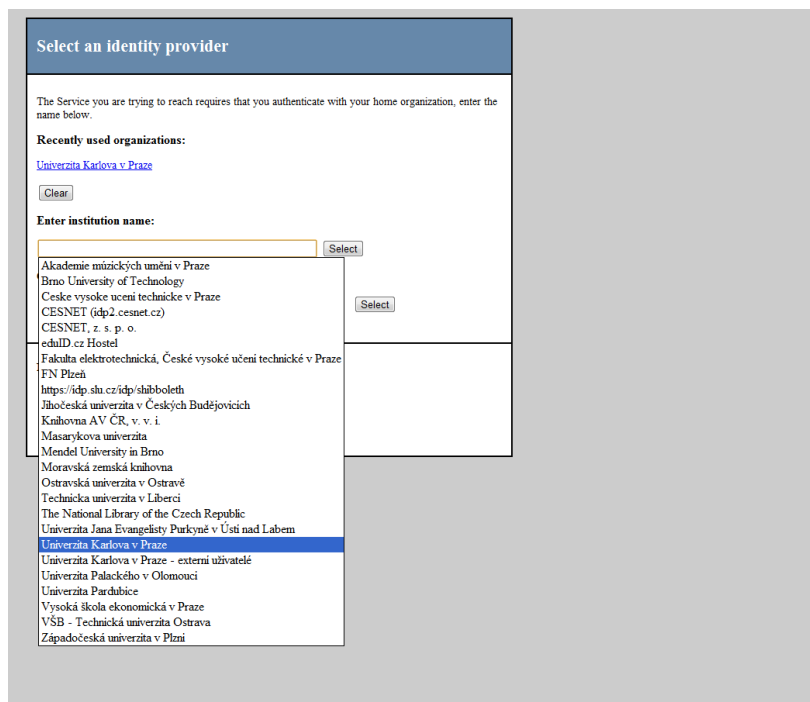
Select an identity provider

The Service you are trying to reach requires that you authenticate with your home organization, enter the name below.

Recently used organizations:

Univerzita Karlova v Praze

Clear

Enter institution name:

Select

Akademie múzických umění v Praze
Brno University of Technology
Ceske vysoke uceni technicke v Praze
CESNET (idp2.cesnet.cz)
CESNET, z. s. p. o.
eduID.cz Hostel
Fakulta elektrotechnická, České vysoké učení technické v Praze
FN Plzeň
https://idp.slu.cz/idp/shibboleth
Jihočeská univerzita v Českých Budějovicích
Knihovna AV ČR, v. v. i.
Masarykova univerzita
Mendel University in Brno
Moravská zemská knihovna
Ostravská univerzita v Ostravě
Technická univerzita v Liberci
The National Library of the Czech Republic
Univerzita Jana Evangelisty Purkyně v Ústí nad Labem
Univerzita Karlova v Praze
Univerzita Karlova v Praze - externí uživatelé
Univerzita Palackého v Olomouci
Univerzita Pardubice
Vysoká škola ekonomická v Praze
VŠB - Technická univerzita Ostrava
Západočeská univerzita v Plzni

Select